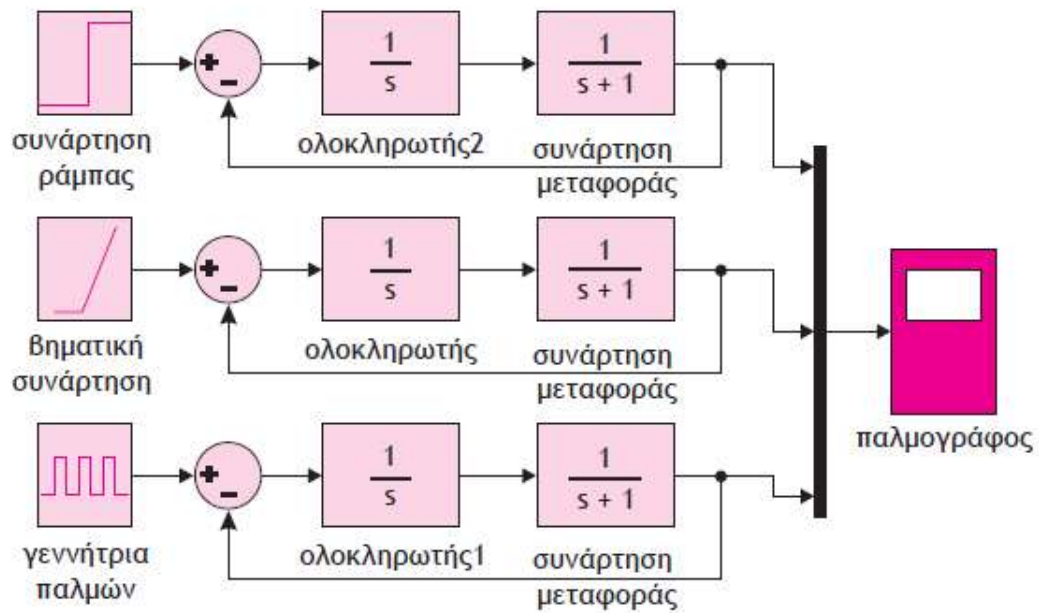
συνάρτηση ράμπας

+ −

$\frac{1}{s}$

ολοκληρωτής2

$\frac{1}{s+1}$

συνάρτηση μεταφοράς

βηματική συνάρτηση

+ −

$\frac{1}{s}$

ολοκληρωτής

$\frac{1}{s+1}$

συνάρτηση μεταφοράς

παλμογράφος

γεννήτρια παλμών

+ −

$\frac{1}{s}$

ολοκληρωτής1

$\frac{1}{s+1}$

συνάρτηση μεταφοράς